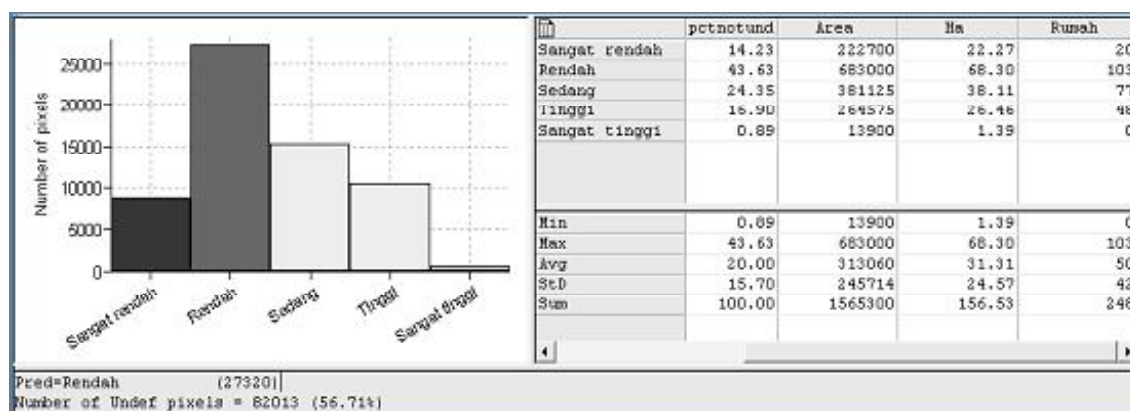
25000
20000
15000
10000
5000
0
Number of pixels
Sangat rendah
Rendah
Sedang
Tinggi
Sangat tinggi

| | pctnotund | Area | Ha | Rumah |
|---|---|---|---|---|
| Sangat rendah | 14.23 | 222700 | 22.27 | 20 |
| Rendah | 43.63 | 683000 | 68.30 | 103 |
| Sedang | 24.35 | 381125 | 38.11 | 77 |
| Tinggi | 16.90 | 264575 | 26.46 | 48 |
| Sangat tinggi | 0.89 | 13900 | 1.39 | 0 |
| Min | 0.89 | 13900 | 1.39 | 0 |
| Max | 43.63 | 683000 | 68.30 | 103 |
| Avg | 20.00 | 313060 | 31.31 | 50 |
| StD | 15.70 | 245714 | 24.57 | 42 |
| Sum | 100.00 | 1565300 | 156.53 | 248 |

Pred=Rendah (27320)
Number of Undef pixels = 82013 (56.71%)